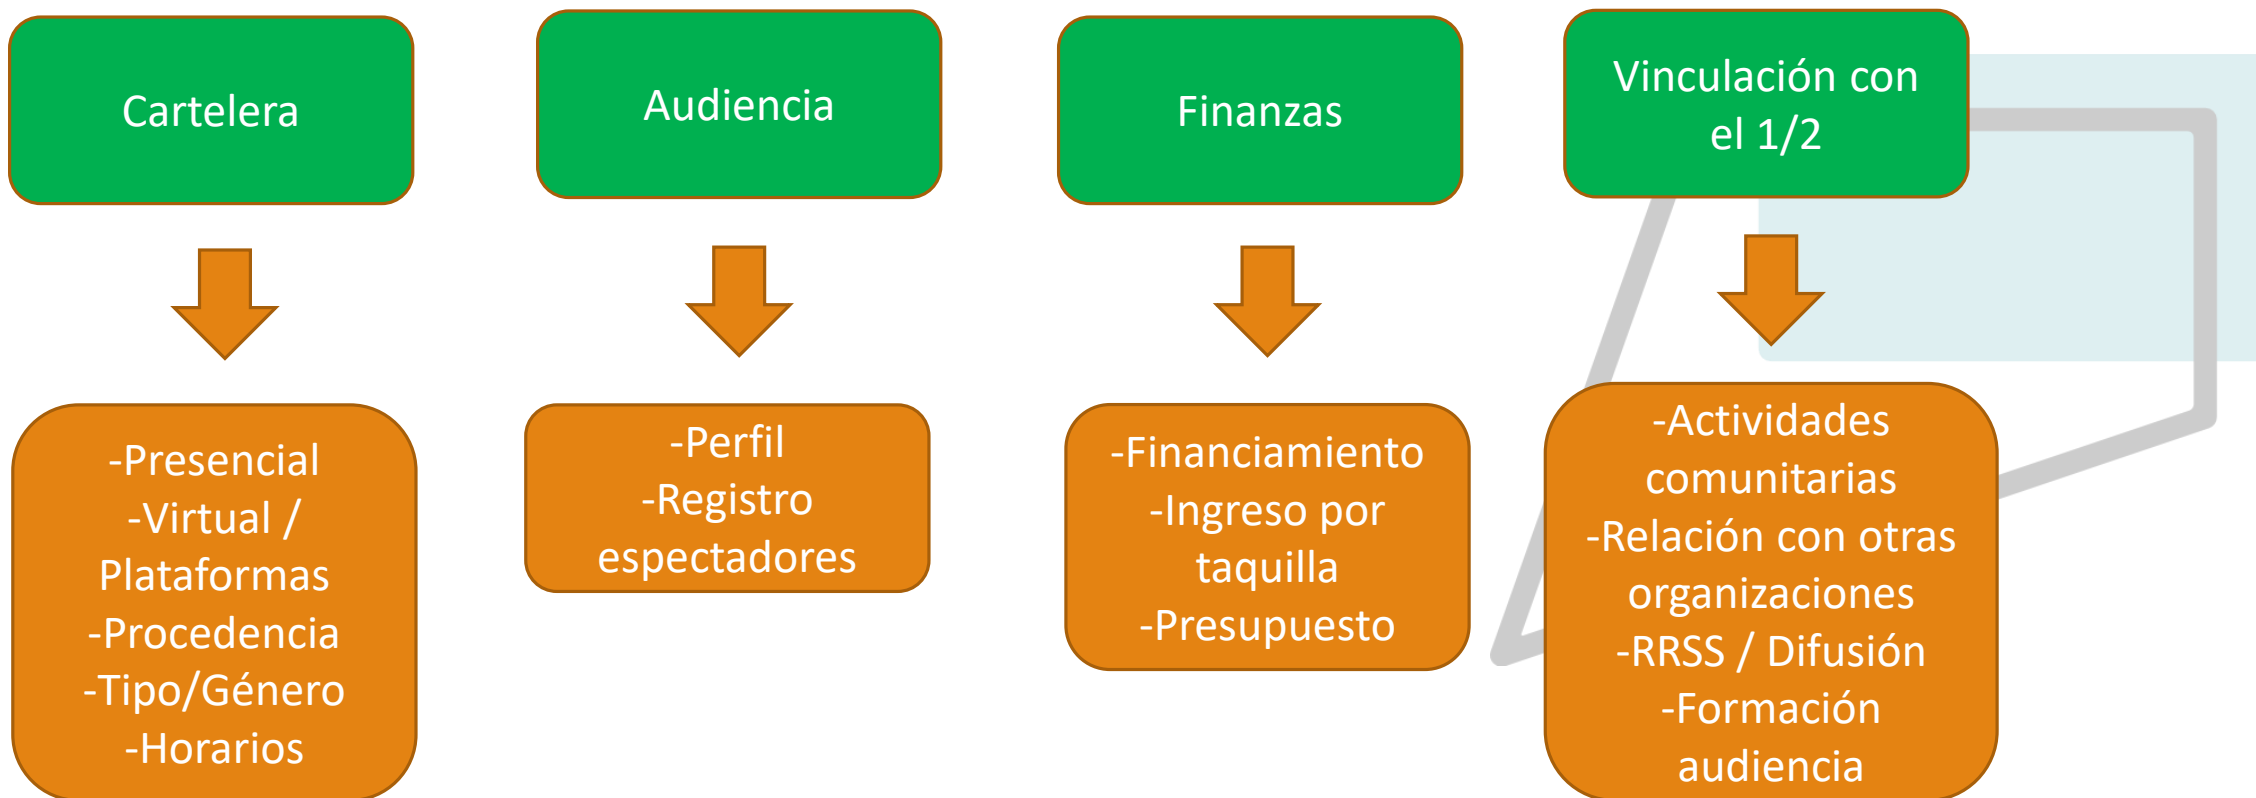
Cartelera

Audiencia

Finanzas

Vinculación con el 1/2

-Presencial
-Virtual / Plataformas
-Procedencia
-Tipo/Género
-Horarios

-Perfil
-Registro espectadores

-Financiamiento
-Ingreso por taquilla
-Presupuesto

-Actividades comunitarias
-Relación con otras organizaciones
-RRSS / Difusión
-Formación audiencia